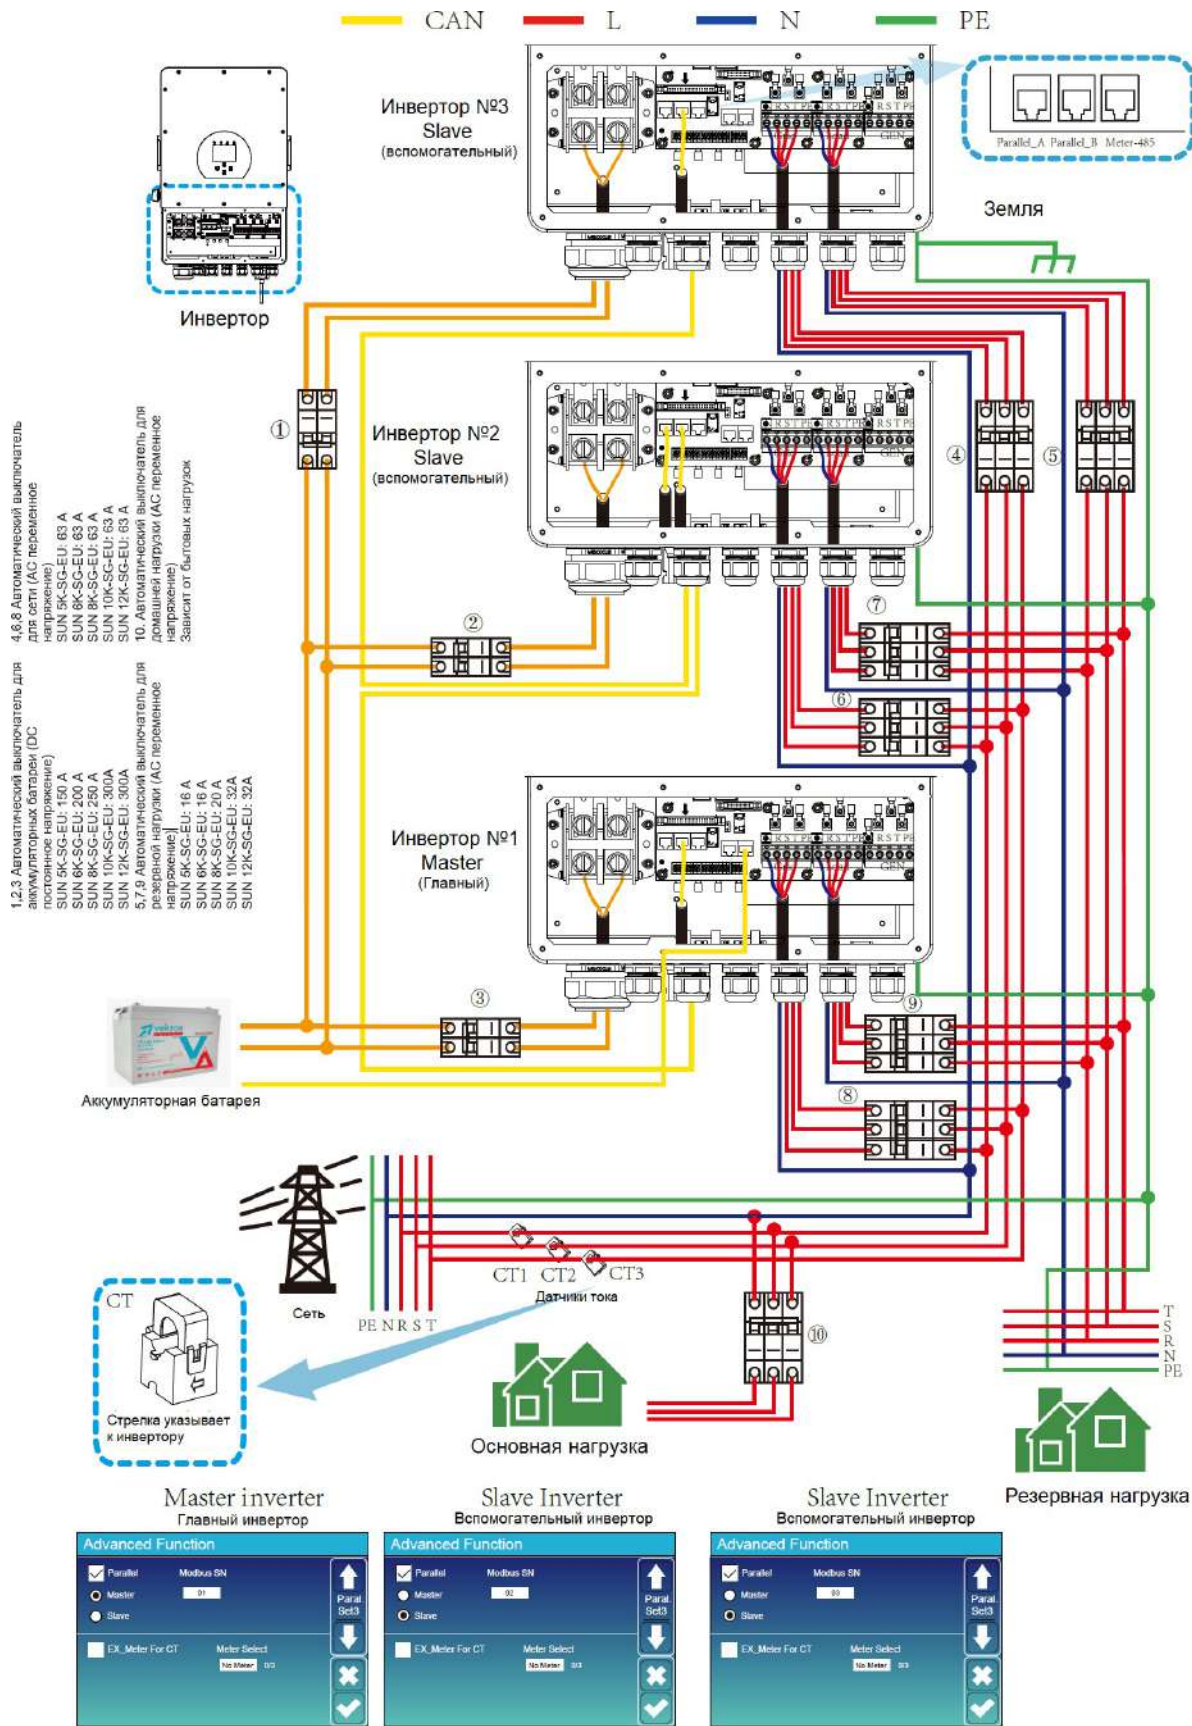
CAN L N PE

Инвертор
Инвертор №3
Slave
(вспомогательный)

Parallel_A Parallel_B Meter-485

Земля

Инвертор №2
Slave
(вспомогательный)

Инвертор №1
Master
(Главный)

① ② ③ ④ ⑤ ⑥ ⑦ ⑧ ⑨ ⑩

4,6,8 Автоматический выключатель для сети (AC переменное напряжение)
SUN 5K-SG-EU: 63 A
SUN 6K-SG-EU: 63 A
SUN 8K-SG-EU: 63 A
SUN 10K-SG-EU: 63 A
SUN 12K-SG-EU: 63 A
10. Автоматический выключатель для домашней нагрузки (AC переменное напряжение)
Зависит от бытовых нагрузок

1,2,3 Автоматический выключатель для аккумуляторных батареи (DC постоянное напряжение)
SUN 5K-SG-EU: 150 A
SUN 6K-SG-EU: 200 A
SUN 8K-SG-EU: 250 A
SUN 10K-SG-EU: 300A
SUN 12K-SG-EU: 300A
5,7,9 Автоматический выключатель для резервной нагрузки (AC переменное напряжение)
SUN 5K-SG-EU: 16 A
SUN 6K-SG-EU: 16 A
SUN 8K-SG-EU: 20 A
SUN 10K-SG-EU: 32A
SUN 12K-SG-EU: 32A

Аккумуляторная батарея

Сеть
PE N R S T
CT1 CT2 CT3
Датчики тока

CT
Стрелка указывает к инвертору

Основная нагрузка

T S R N PE
Резервная нагрузка

Master inverter
Главный инвертор

Slave Inverter
Вспомогательный инвертор

Slave Inverter
Вспомогательный инвертор

Advanced Function
Parallel Modbus SN
Master 01
Slave
Paral. Set3
EX_Meter For CT Meter Select
No Meter 0/3

Advanced Function
Parallel Modbus SN
Master 02
Slave
Paral. Set3
EX_Meter For CT Meter Select
No Meter 0/3

Advanced Function
Parallel Modbus SN
Master 03
Slave
Paral. Set3
EX_Meter For CT Meter Select
No Meter 0/3